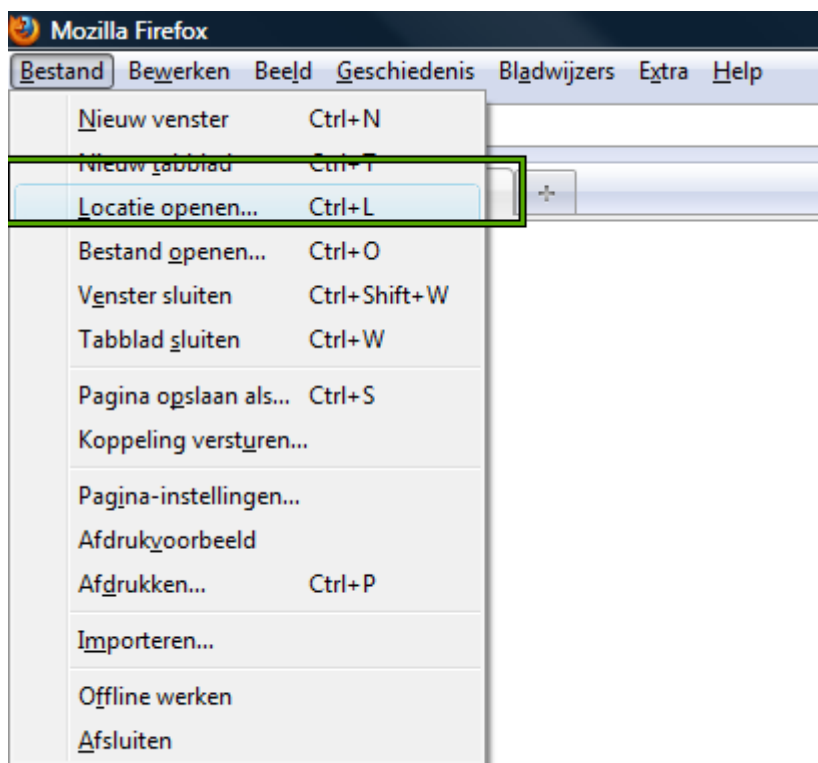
Mozilla Firefox

Bestand Bewerken Beeld Geschiedenis Bladwijzers Extra Help

Nieuw venster Ctrl+N
Nieuw tabblad Ctrl+T
Locatie openen... Ctrl+L
Bestand openen... Ctrl+O
Venster sluiten Ctrl+Shift+W
Tabblad sluiten Ctrl+W

Pagina opslaan als... Ctrl+S
Koppeling versturen...

Pagina-instellingen...
Afdrukvoorbeeld
Afdrukken... Ctrl+P

Importeren...

Offline werken
Afsluiten